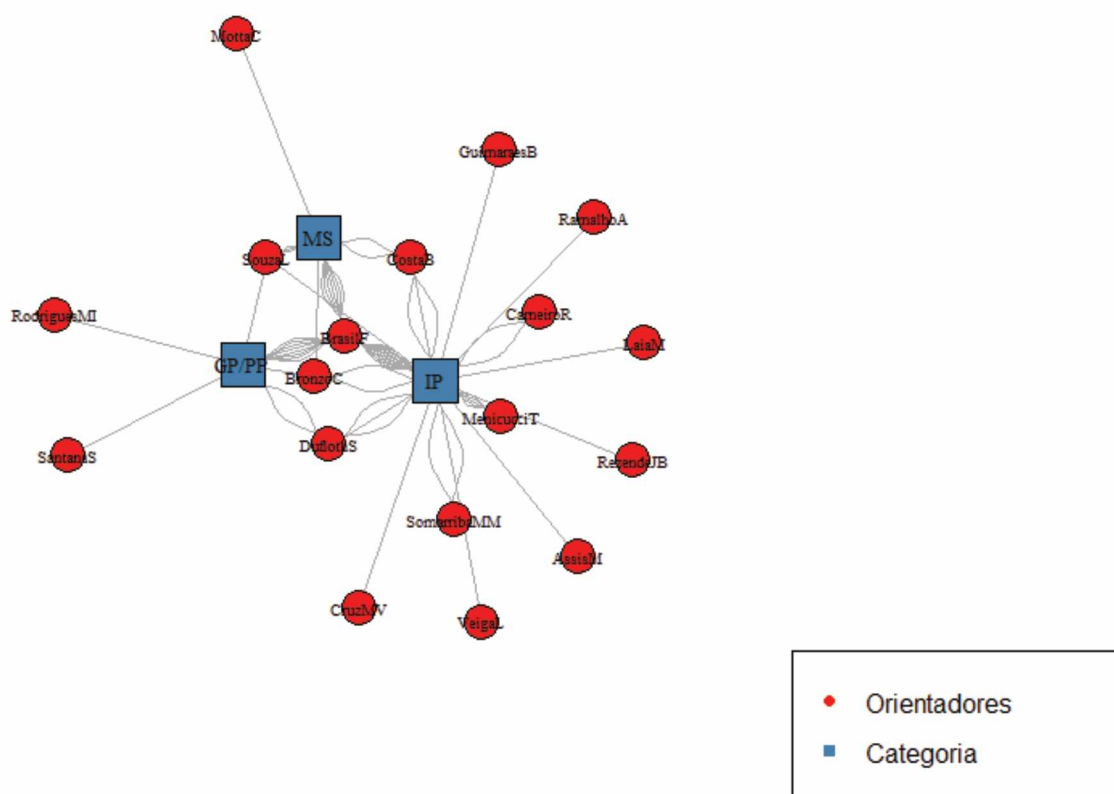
MottaC

GuimaraesB

RamalhoA

MS

SouzaL

CostaB

CarneiroR

RodriguesMI

BrasilF

LaiaM

GP/PP

BronzoC

IP

MenicucciT

DufloeS

RezendeJB

SantanaS

SomarribaMM

AssisM

CruzMV

VeigaL

Orientadores

Categoria